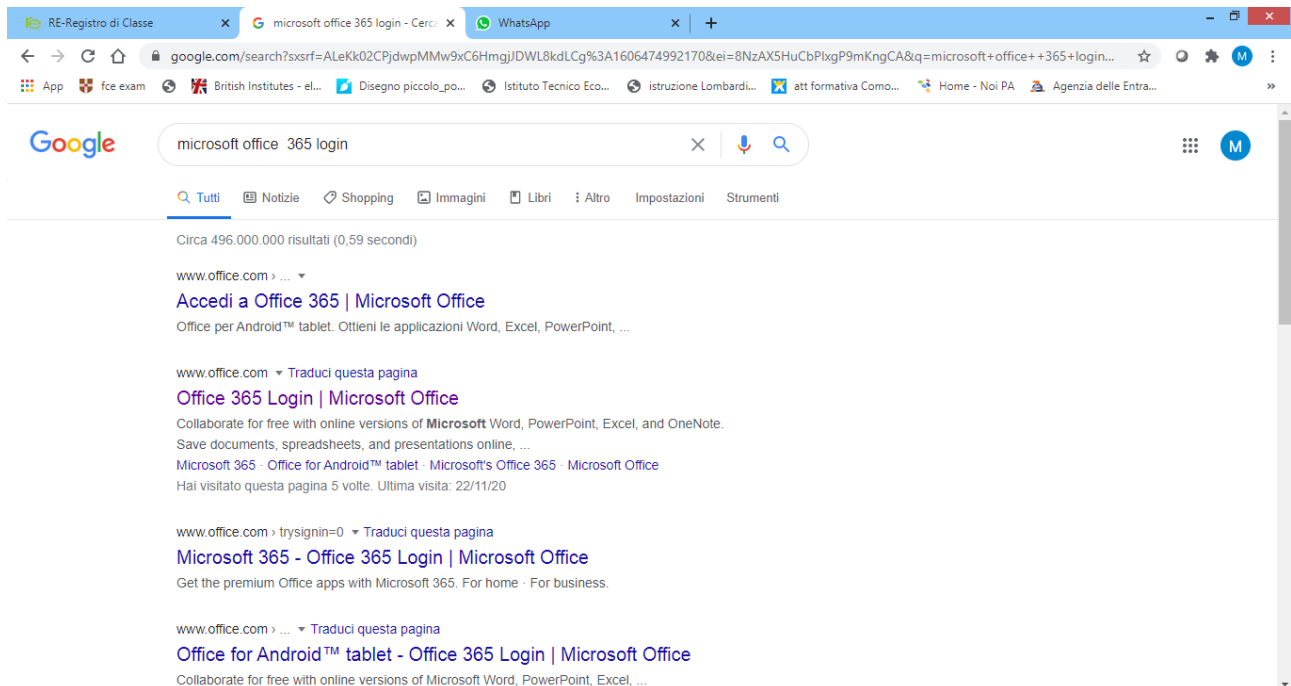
RE-Registro di Classe ×
microsoft office 365 login - Cerca ×
WhatsApp ×
+

google.com/search?sxsrf=ALeKk02CPjdwpMMw9xC6HmgjJDWL8kdLCg%3A1606474992170&ei=8NzAX5HuCbPlxgP9mKngCA&q=microsoft+office++365+login...

App fce exam British Institutes - el... Disegno piccolo_po... Istituto Tecnico Eco... istruzione Lombardi... att formativa Como... Home - Noi PA Agenzia delle Entra... »

Google

microsoft office 365 login

Tutti Notizie Shopping Immagini Libri Altro Impostazioni Strumenti

Circa 496.000.000 risultati (0,59 secondi)

www.office.com › ...

Accedi a Office 365 | Microsoft Office

Office per Android™ tablet. Ottieni le applicazioni Word, Excel, PowerPoint, ...

www.office.com Traduci questa pagina

Office 365 Login | Microsoft Office

Collaborate for free with online versions of **Microsoft** Word, PowerPoint, Excel, and OneNote. Save documents, spreadsheets, and presentations online, ...

Microsoft 365 · Office for Android™ tablet · Microsoft's Office 365 · Microsoft Office

Hai visitato questa pagina 5 volte. Ultima visita: 22/11/20

www.office.com › trysignin=0 Traduci questa pagina

Microsoft 365 - Office 365 Login | Microsoft Office

Get the premium Office apps with Microsoft 365. For home · For business.

www.office.com › ... Traduci questa pagina

Office for Android™ tablet - Office 365 Login | Microsoft Office

Collaborate for free with online versions of Microsoft Word, PowerPoint, Excel, ...